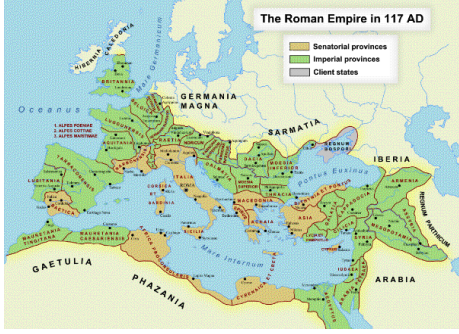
The Roman Empire in 117 AD

Senatorial provinces
Imperial provinces
Client states

CALEDONIA
HIBERNIA
Mare Germanicum
BRITANNIA
Oceanus
GERMANIA MAGNA
SARMATIA
1. ALPES POENINAE
2. ALPES COTTIAE
3. ALPES MARITIMAE
AQUITANIA
LUGDUNENSIS
BELGICA
NORICUM
PANNONIA
DACIA
MOESIA INFERIOR
THRACIA
BOSPOR
IBERIA
ARMENIA
Pontus Euxinus
TARRACONENSIS
LUSITANIA
BAETICA
NARBONENSIS
CORSICA
ITALIA
ROMA
SARDINIA
SICILIA
DALMATIA
MACEDONIA
ACHAIA
ASIA
CAPPADOCIA
GALATIA
CILICIA
SYRIA
CYPRUS
MESOPOTAMIA
REGNUM PARTHICUM
MAURETANIA TINGITANA
MAURETANIA CAESARIENSIS
AFRICA
Mare Internum
CRETA
CYRENAICA
AEGYPTUS
IUDAEA
ARABIA
GAETULIA
PHAZANIA